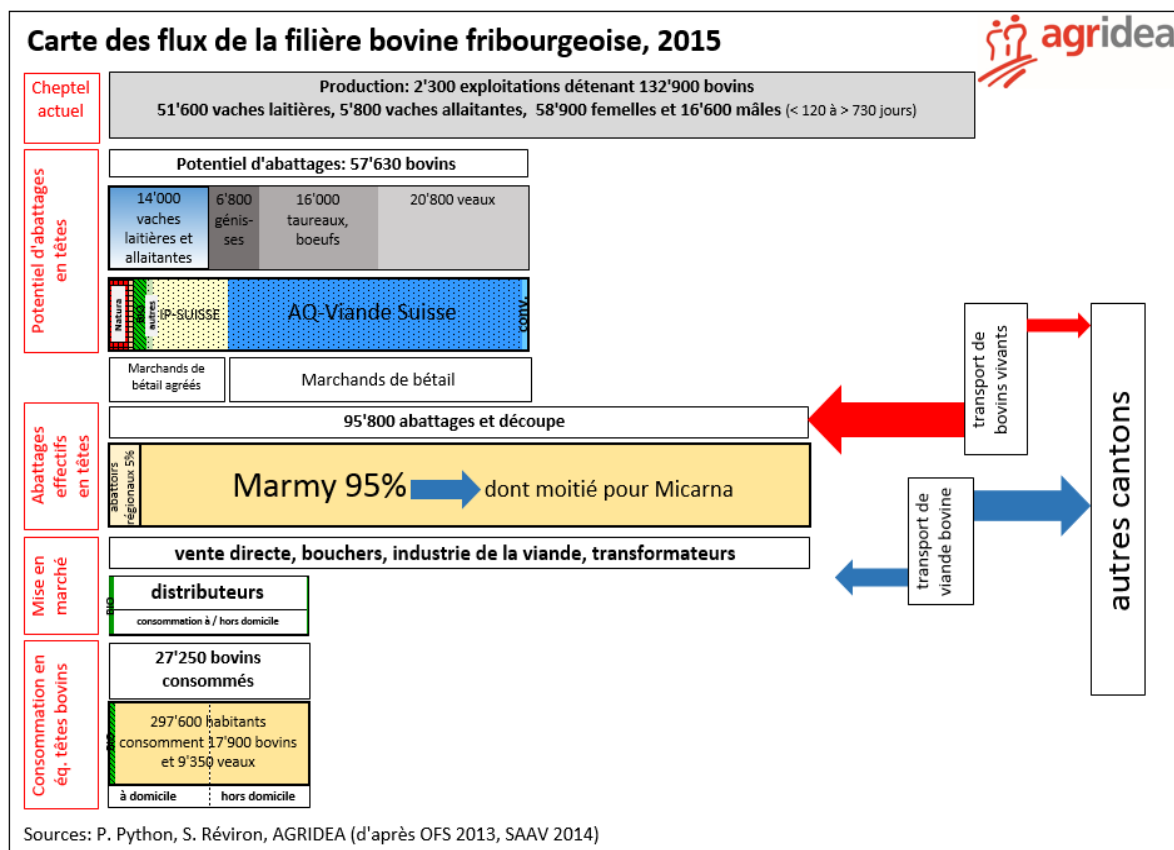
Carte des flux de la filière bovine fribourgeoise, 2015

agridea

Cheptel actuel

Production: 2'300 exploitations détenant 132'900 bovins
51'600 vaches laitières, 5'800 vaches allaitantes, 58'900 femelles et 16'600 mâles (< 120 à > 730 jours)

Potentiel d'abattages en têtes

Potentiel d'abattages: 57'630 bovins

| 14'000 vaches laitières et allaitantes | 6'800 génisses | 16'000 taureaux, boeufs | 20'800 veaux |
|---|---|---|---|

Natura | Bio | autres | IP-SUISSE | AQ-Viande Suisse | conv.

Marchands de bétail agréés

Marchands de bétail

Abattages effectifs en têtes

95'800 abattages et découpe

abattoirs régionaux 5%

Marmy 95% dont moitié pour Micarna

transport de bovins vivants

transport de viande bovine

autres cantons

Mise en marché

vente directe, bouchers, industrie de la viande, transformateurs

BIO

distributeurs

consommation à / hors domicile

Consommation en éq. têtes bovins

27'250 bovins consommés

BIO

297'600 habitants consomment 17'900 bovins et 9'350 veaux

à domicile | hors domicile

Sources: P. Python, S. Réviron, AGRIDEA (d'après OFS 2013, SAAV 2014)